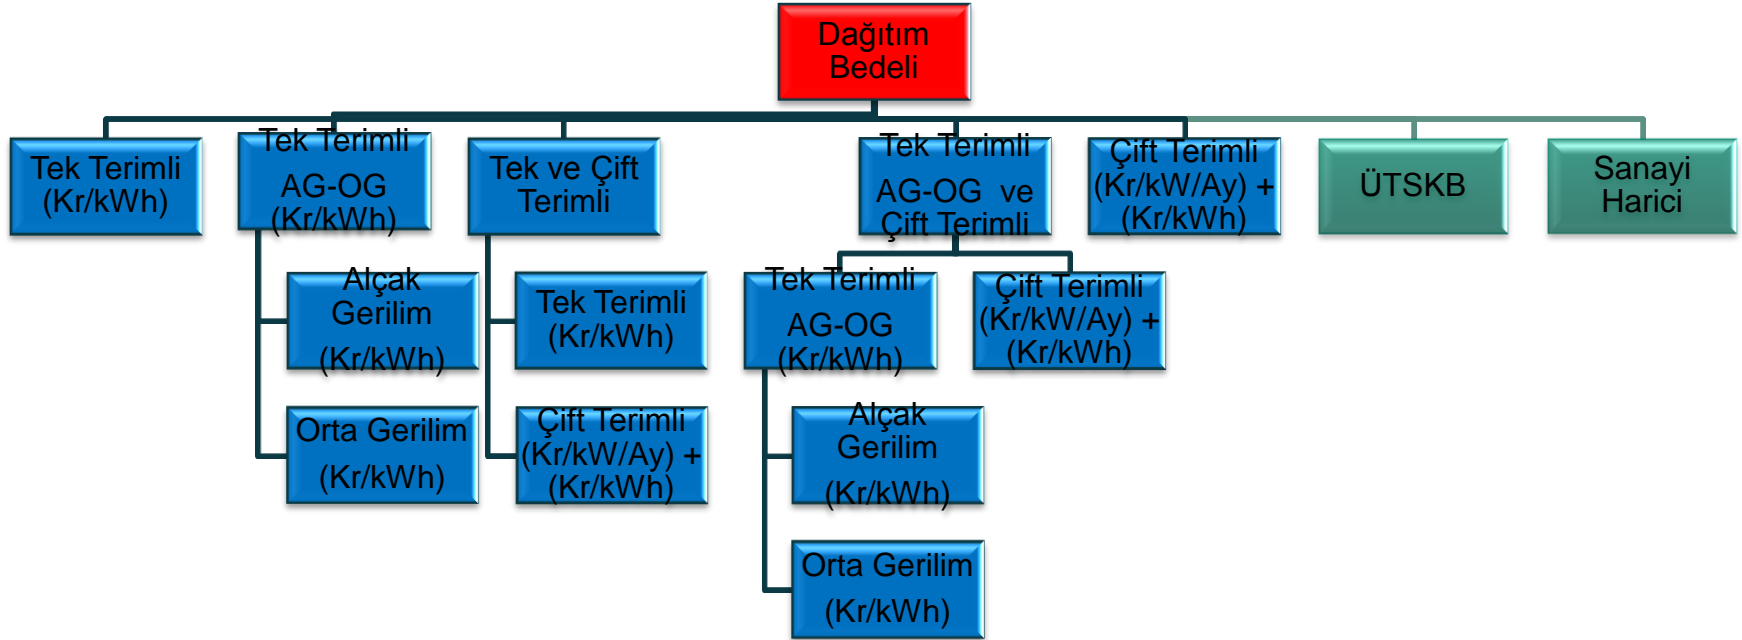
Dağıtım Bedeli

Tek Terimli (Kr/kWh)

Tek Terimli AG-OG (Kr/kWh)

Alçak Gerilim (Kr/kWh)

Orta Gerilim (Kr/kWh)

Tek ve Çift Terimli

Tek Terimli (Kr/kWh)

Çift Terimli (Kr/kW/Ay) + (Kr/kWh)

Tek Terimli AG-OG ve Çift Terimli

Tek Terimli AG-OG (Kr/kWh)

Alçak Gerilim (Kr/kWh)

Orta Gerilim (Kr/kWh)

Çift Terimli (Kr/kW/Ay) + (Kr/kWh)

Çift Terimli (Kr/kW/Ay) + (Kr/kWh)

ÜTSKB

Sanayi Harici